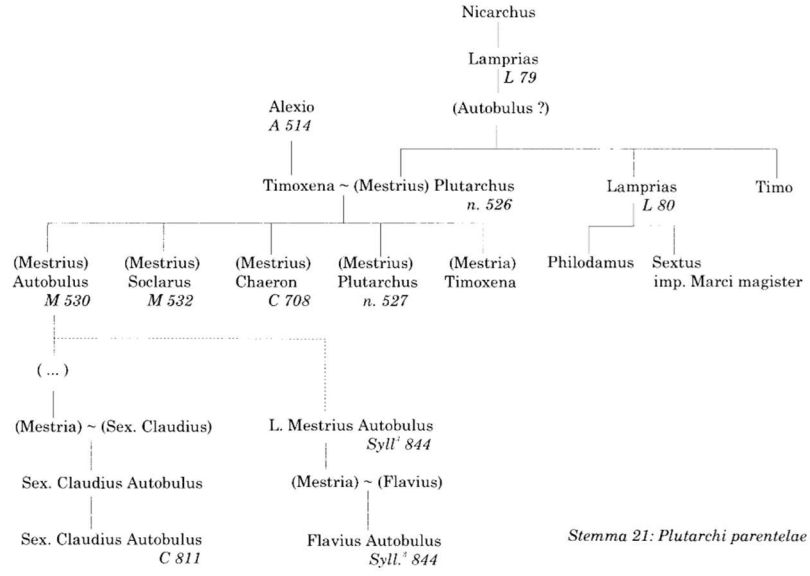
Nicarchus

Lamprias
L 79

(Autobulus ?)

Alexio
A 514

Timoxena ~ (Mestrius) Plutarchus
n. 526

Lamprias
L 80

Timo

(Mestrius)
Autobulus
M 530

(Mestrius)
Soclarus
M 532

(Mestrius)
Chaeron
C 708

(Mestrius)
Plutarchus
n. 527

(Mestria)
Timoxena

Philodamus

Sextus
imp. Marci magister

( ... )

(Mestria) ~ (Sex. Claudius)

L. Mestrius Autobulus
$Syll^3$ 844

Sex. Claudius Autobulus

(Mestria) ~ (Flavius)

Sex. Claudius Autobulus
C 811

Flavius Autobulus
$Syll.^3$ 844

Stemma 21: Plutarchi parentelae